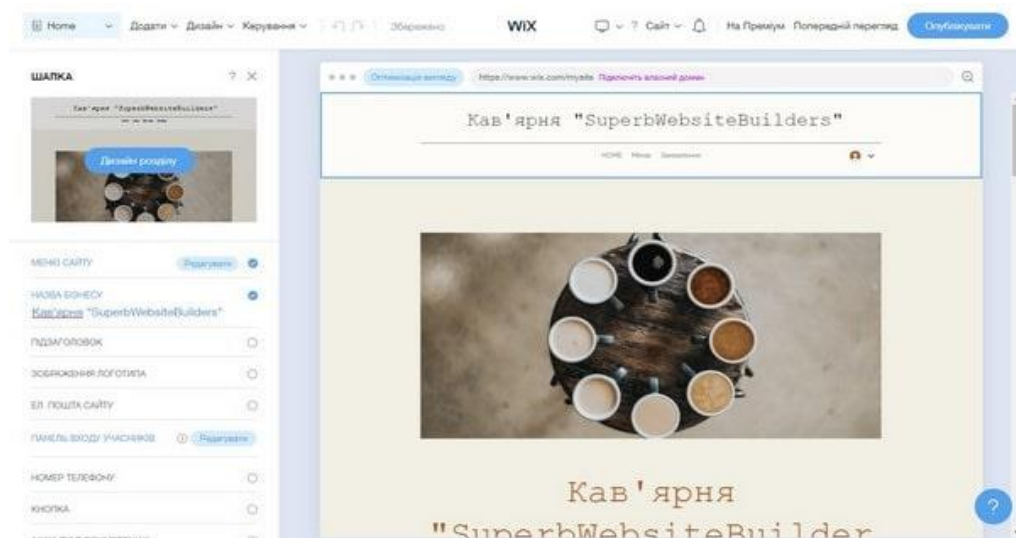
Home Додати Дизайн Керування Збережено WiX ? Сайт На Преміум Попередній перегляд Опублікувати

ШАПКА ? X

Кав'ярня "SuperbWebsiteBuilders"

Дизайн розділу

МЕНЮ САЙТУ Редагувати

НАЗВА БІЗНЕСУ
Кав'ярня "SuperbWebsiteBuilders"

ПІДЗАГОЛОВОК

ЗОБРАЖЕННЯ ЛОГОТИПА

ЕЛ. ПОШТА САЙТУ

ПАНЕЛЬ ВХОДУ УЧАСНИКІВ Редагувати

НОМЕР ТЕЛЕФОНУ

КНОПКА

Оптимізація вигляду https://www.wix.com/mysite Підключити власний домен

Кав'ярня "SuperbWebsiteBuilders"

HOME Меню Замовлення

Кав'ярня
"SuperbWebsiteBuilder

?